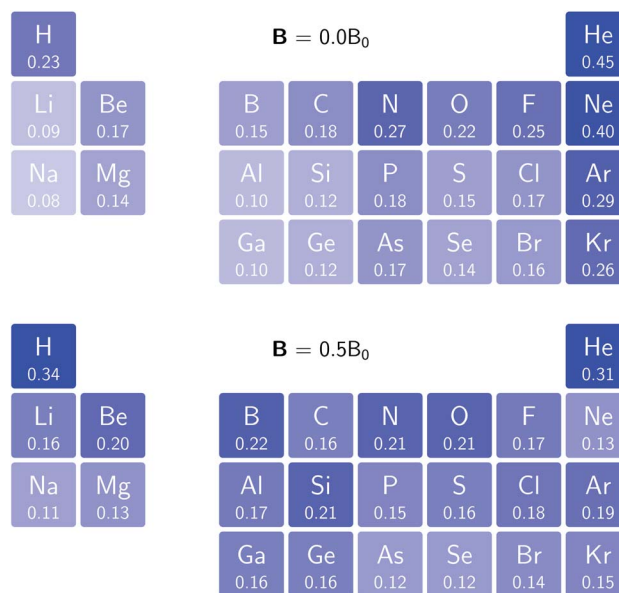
H
0.23

$\mathbf{B} = 0.0B_0$

He
0.45

Li
0.09

Be
0.17

B
0.15

C
0.18

N
0.27

O
0.22

F
0.25

Ne
0.40

Na
0.08

Mg
0.14

Al
0.10

Si
0.12

P
0.18

S
0.15

Cl
0.17

Ar
0.29

Ga
0.10

Ge
0.12

As
0.17

Se
0.14

Br
0.16

Kr
0.26

H
0.34

$\mathbf{B} = 0.5B_0$

He
0.31

Li
0.16

Be
0.20

B
0.22

C
0.16

N
0.21

O
0.21

F
0.17

Ne
0.13

Na
0.11

Mg
0.13

Al
0.17

Si
0.21

P
0.15

S
0.16

Cl
0.18

Ar
0.19

Ga
0.16

Ge
0.16

As
0.12

Se
0.12

Br
0.14

Kr
0.15